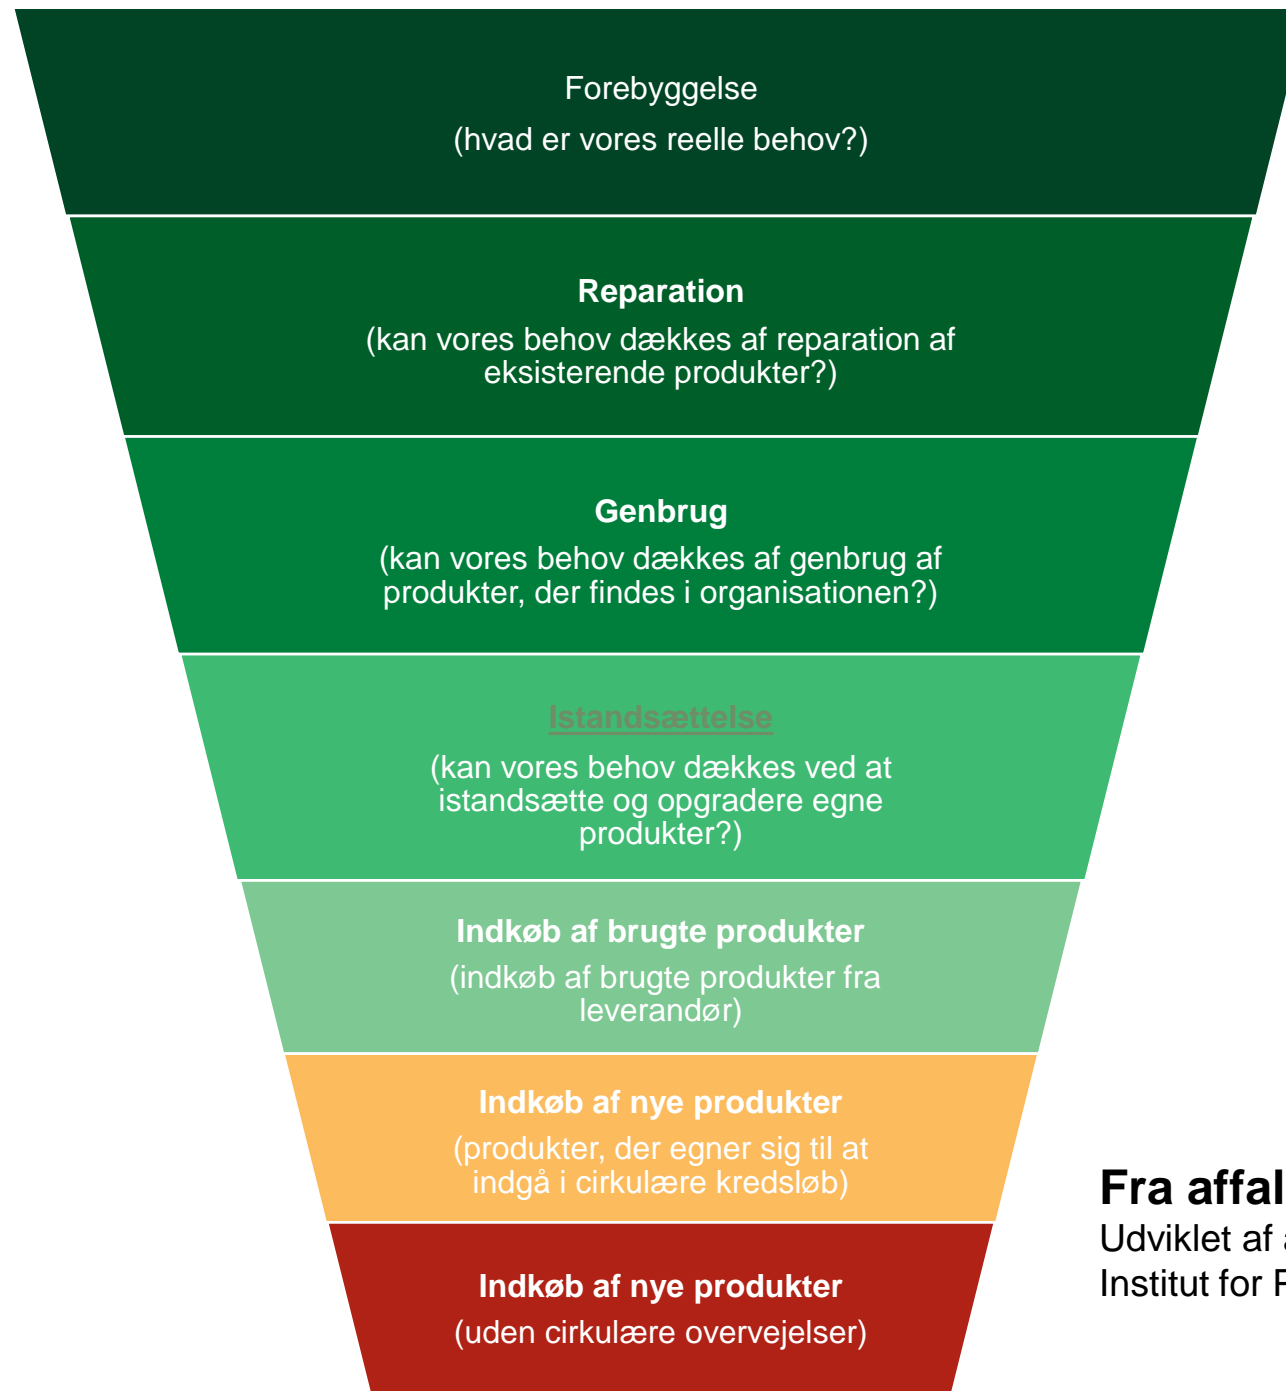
Forebyggelse
(hvad er vores reelle behov?)

**Reparation**
(kan vores behov dækkes af reparation af eksisterende produkter?)

**Genbrug**
(kan vores behov dækkes af genbrug af produkter, der findes i organisationen?)

**Istandsættelse**
(kan vores behov dækkes ved at istandsætte og opgradere egne produkter?)

**Indkøb af brugte produkter**
(indkøb af brugte produkter fra leverandør)

**Indkøb af nye produkter**
(produkter, der egner sig til at indgå i cirkulære kredsløb)

**Indkøb af nye produkter**
(uden cirkulære overvejelser)

**Fra affal**
Udviklet af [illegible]
Institut for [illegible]